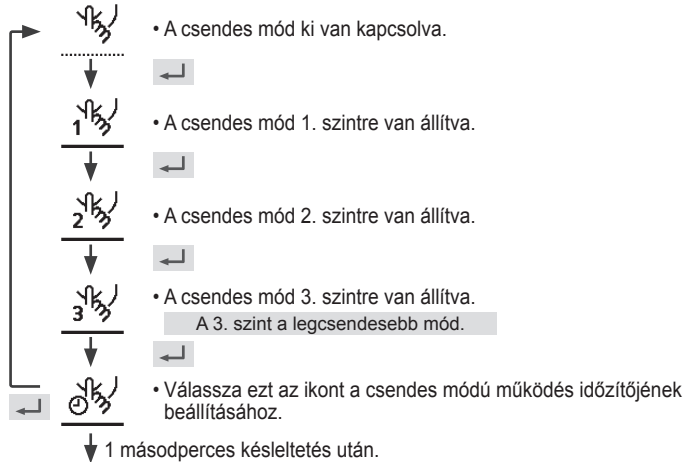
• A csendes mód ki van kapcsolva.

1

• A csendes mód 1. szintre van állítva.

2

• A csendes mód 2. szintre van állítva.

3

• A csendes mód 3. szintre van állítva.

A 3. szint a legcsendesebb mód.

• Válassza ezt az ikont a csendes módú működés időzítőjének beállításához.

1 másodperces késleltetés után.